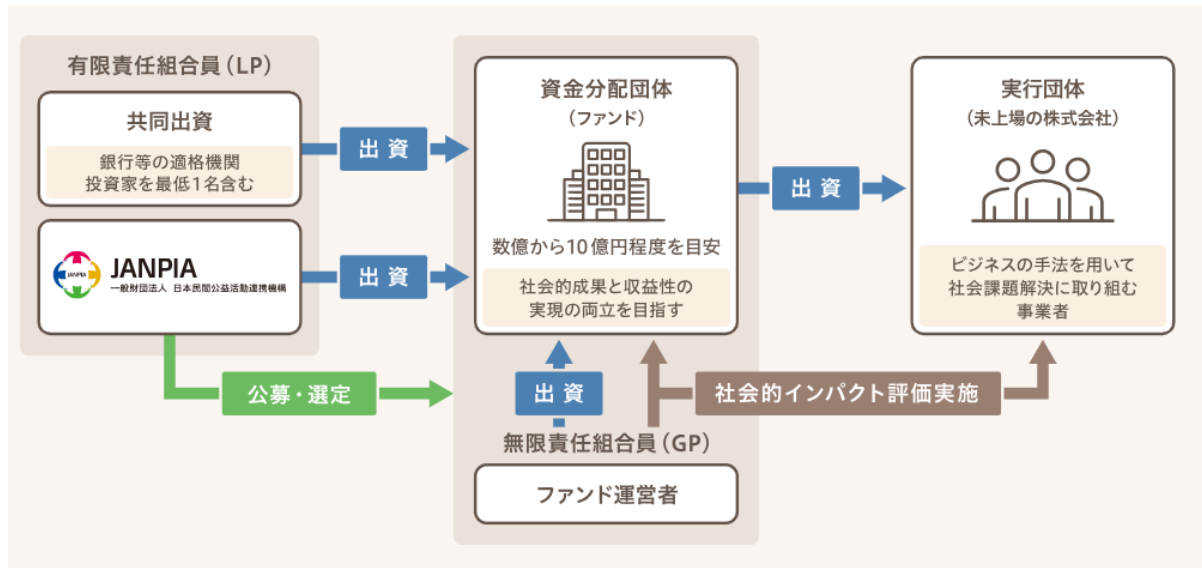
有限責任組合員（LP）

共同出資

銀行等の適格機関投資家を最低1名含む

JANPIA
一般財団法人 日本民間公益活動連携機構

出資

出資

資金分配団体
（ファンド）

数億から10億円程度を目安

社会的成果と収益性の実現の両立を目指す

出資

実行団体
（未上場の株式会社）

ビジネスの手法を用いて社会課題解決に取り組む事業者

公募・選定

出資

社会的インパクト評価実施

無限責任組合員（GP）

ファンド運営者